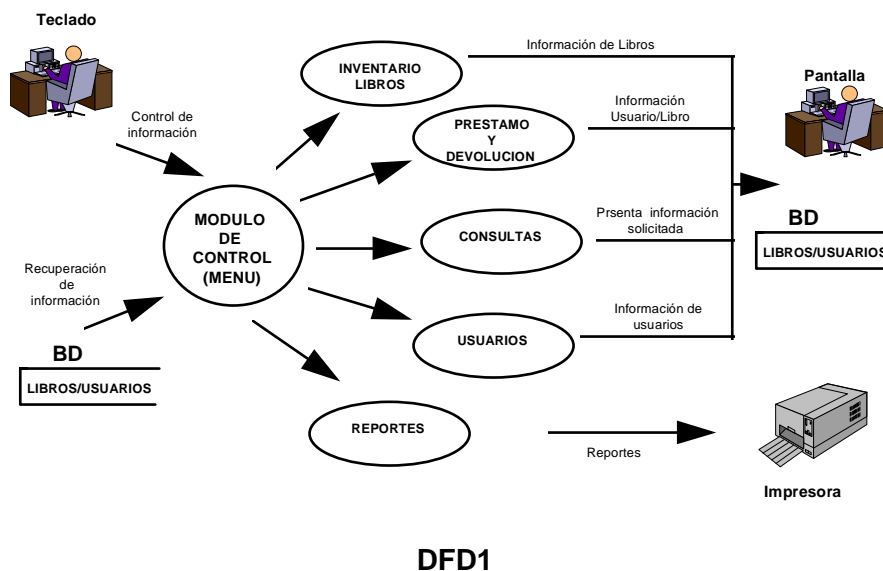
Teclado

Control de información

Recuperación de información

BD

LIBROS/USUARIOS

MODULO DE CONTROL (MENU)

INVENTARIO LIBROS

PRESTAMO Y DEVOLUCION

CONSULTAS

USUARIOS

REPORTES

Información de Libros

Información Usuario/Libro

Prsenta información solicitada

Información de usuarios

Reportes

Pantalla

BD

LIBROS/USUARIOS

Impresora

DFD1